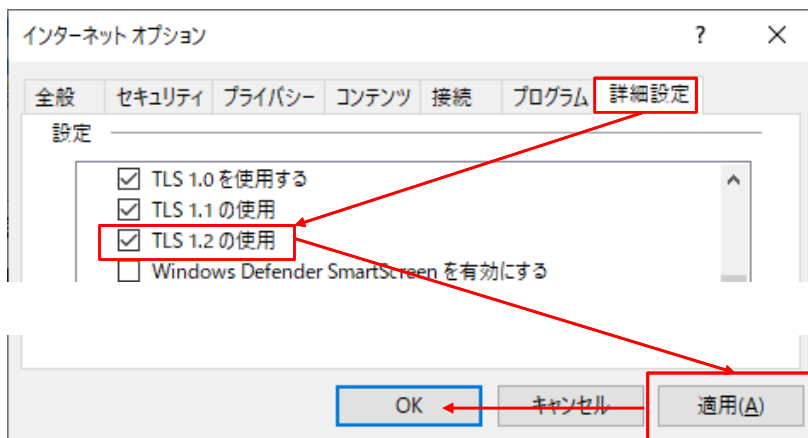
インターネット オプション

?

✕

全般 セキュリティ プライバシー コンテンツ 接続 プログラム 詳細設定

設定

TLS 1.0 を使用する

TLS 1.1 の使用

TLS 1.2 の使用

Windows Defender SmartScreen を有効にする

OK

キャンセル

適用(A)